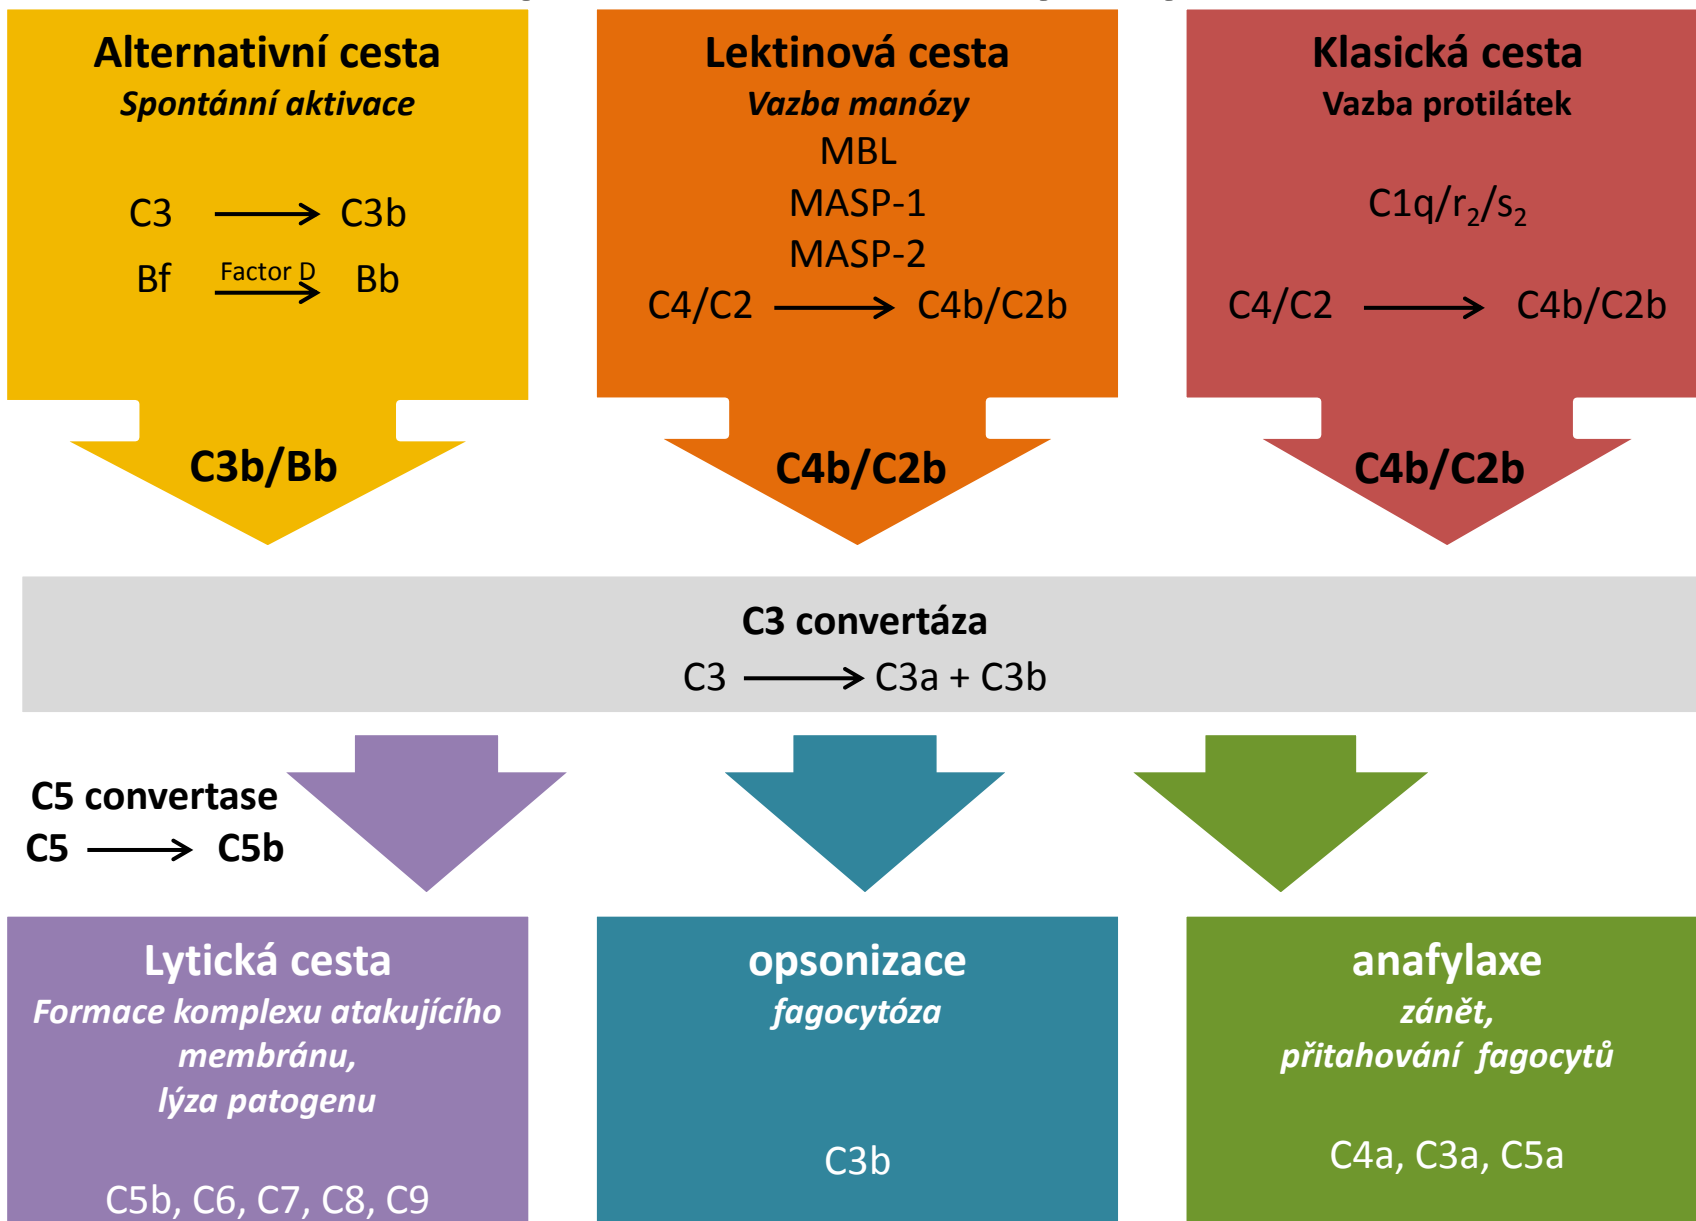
Alternativní cesta
Spontánní aktivace

C3 $\longrightarrow$ C3b
Bf $\xrightarrow{\text{Factor D}}$ Bb

C3b/Bb

Lektinová cesta
Vazba manózy
MBL
MASP-1
MASP-2
C4/C2 $\longrightarrow$ C4b/C2b

C4b/C2b

Klasická cesta
Vazba protilátek

C1q/r$_2$/s$_2$

C4/C2 $\longrightarrow$ C4b/C2b

C4b/C2b

C3 convertáza
C3 $\longrightarrow$ C3a + C3b

C5 convertase
C5 $\longrightarrow$ C5b

Lytická cesta
Formace komplexu atakujícího membránu,
lýza patogenu

C5b, C6, C7, C8, C9

opsonizace
fagocytóza

C3b

anafylaxe
zánět,
přitahování fagocytů

C4a, C3a, C5a